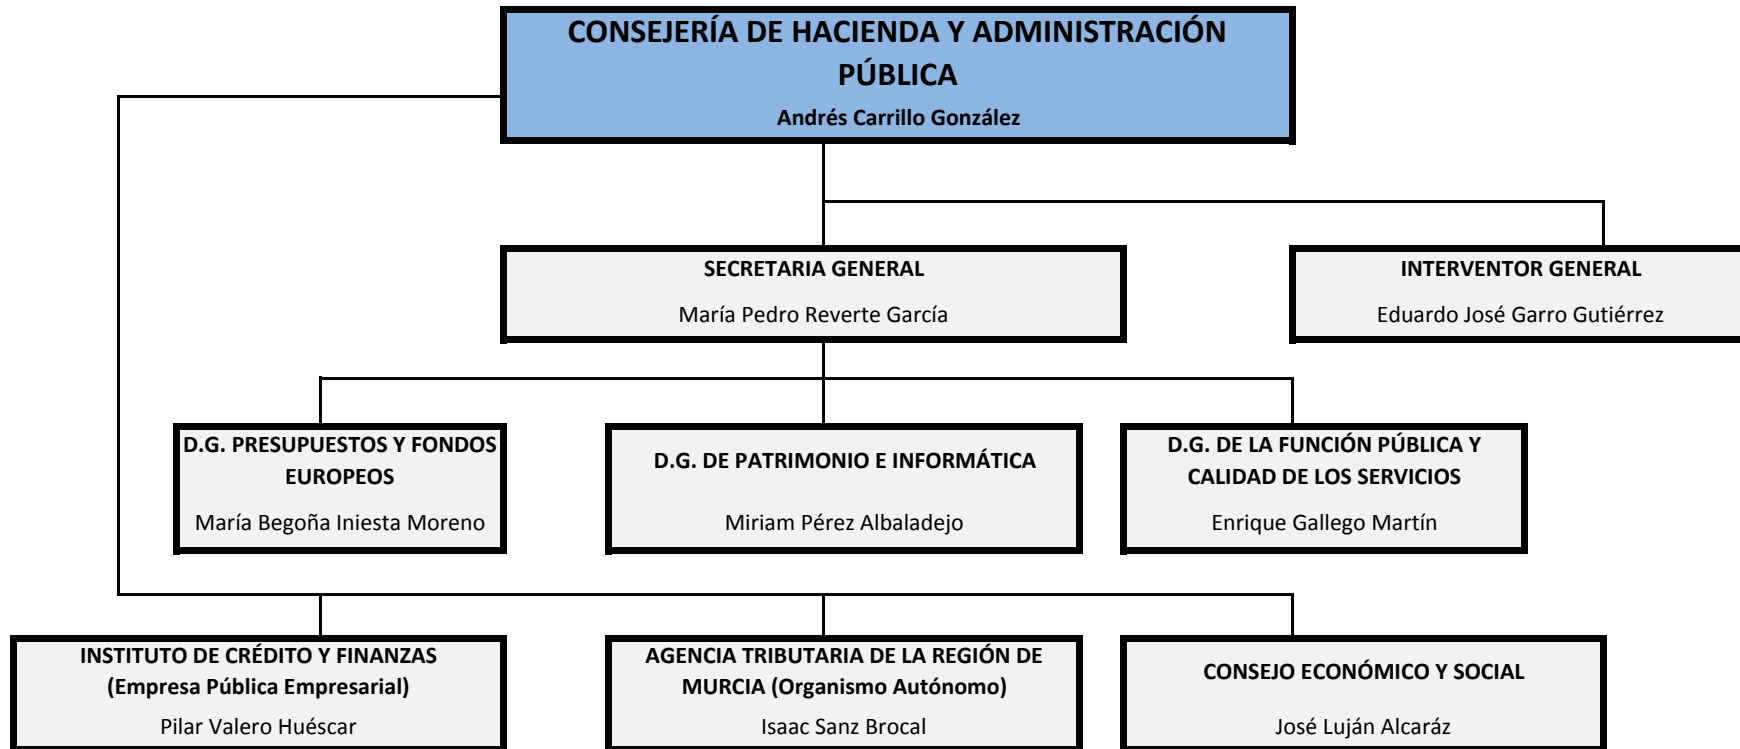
CONSEJERÍA DE HACIENDA Y ADMINISTRACIÓN PÚBLICA

Andrés Carrillo González

SECRETARIA GENERAL

María Pedro Reverte García

INTERVENTOR GENERAL

Eduardo José Garro Gutiérrez

D.G. PRESUPUESTOS Y FONDOS EUROPEOS

María Begoña Iniesta Moreno

D.G. DE PATRIMONIO E INFORMÁTICA

Miriam Pérez Albaladejo

D.G. DE LA FUNCIÓN PÚBLICA Y CALIDAD DE LOS SERVICIOS

Enrique Gallego Martín

INSTITUTO DE CRÉDITO Y FINANZAS (Empresa Pública Empresarial)

Pilar Valero Huéscar

AGENCIA TRIBUTARIA DE LA REGIÓN DE MURCIA (Organismo Autónomo)

Isaac Sanz Brocal

CONSEJO ECONÓMICO Y SOCIAL

José Luján Alcaráz